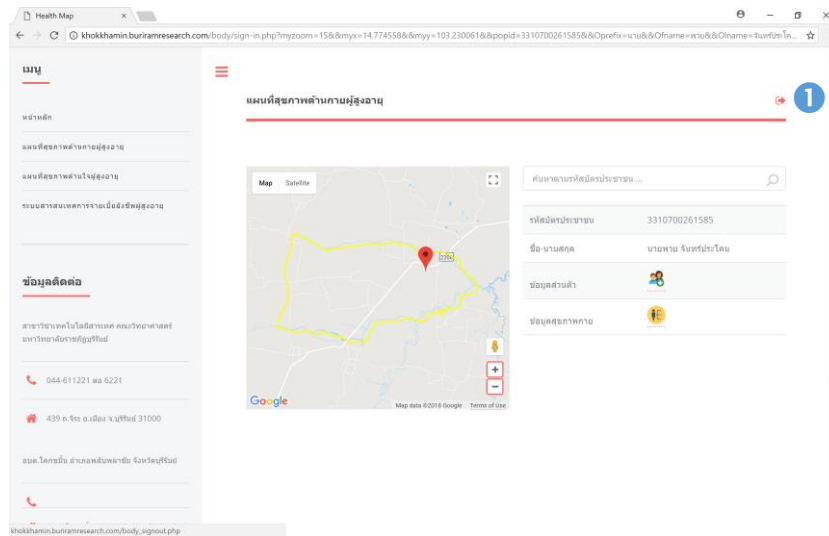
Health Map ×

khokkhamin.buriramresearch.com/body/sign-in.php?myzoom=15&&myx=14.774558&&myy=103.230061&&popid=3310700261585&&Oprefix=นาย&&Ofname=พาย&&Olname=จันทร์ประโค...

เมนู

หน้าหลัก

แผนที่สุขภาพด้านกายผู้สูงอายุ

แผนที่สุขภาพด้านใจผู้สูงอายุ

ระบบสารสนเทศการจ่ายเบี้ยยังชีพผู้สูงอายุ

ข้อมูลติดต่อ

สาขาวิชาเทคโนโลยีสารสนเทศ คณะวิทยาศาสตร์ มหาวิทยาลัยราชภัฏบุรีรัมย์

044-611221 ต่อ 6221

439 ถ.จิระ อ.เมือง จ.บุรีรัมย์ 31000

อบต.โคกขมิ้น อำเภอพลับพลาชัย จังหวัดบุรีรัมย์

khokkhamin.buriramresearch.com/body_signout.php

แผนที่สุขภาพด้านกายผู้สูงอายุ

1

Map Satellite

2256

Google

Map data ©2018 Google Terms of Use

ค้นหาตามรหัสบัตรประชาชน ...

| รหัสบัตรประชาชน | 3310700261585 |
|---|---|
| ชื่อ-นามสกุล | นายพาย จันทร์ประโคน |
| ข้อมูลส่วนตัว | |
| ข้อมูลสุขภาพกาย | |